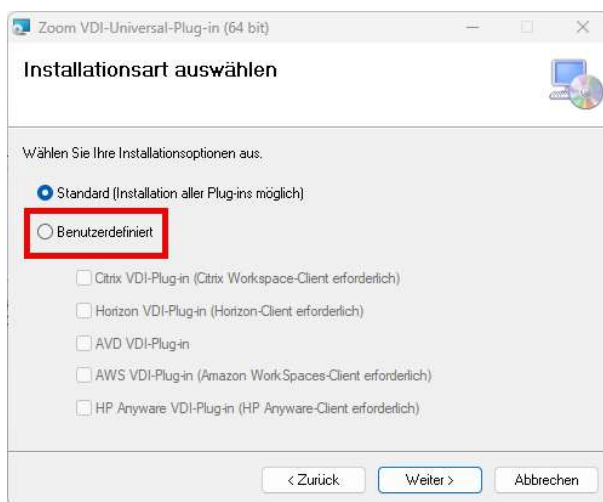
Zoom VDI-Universal-Plug-in (64 bit)

Installationsart auswählen

Wählen Sie Ihre Installationsoptionen aus.

Standard (Installation aller Plug-ins möglich)

Benutzerdefiniert

Citrix VDI-Plug-in (Citrix Workspace-Client erforderlich)

Horizon VDI-Plug-in (Horizon-Client erforderlich)

AVD VDI-Plug-in

AWS VDI-Plug-in (Amazon WorkSpaces-Client erforderlich)

HP Anyware VDI-Plug-in (HP Anyware-Client erforderlich)

< Zurück | Weiter > | Abbrechen